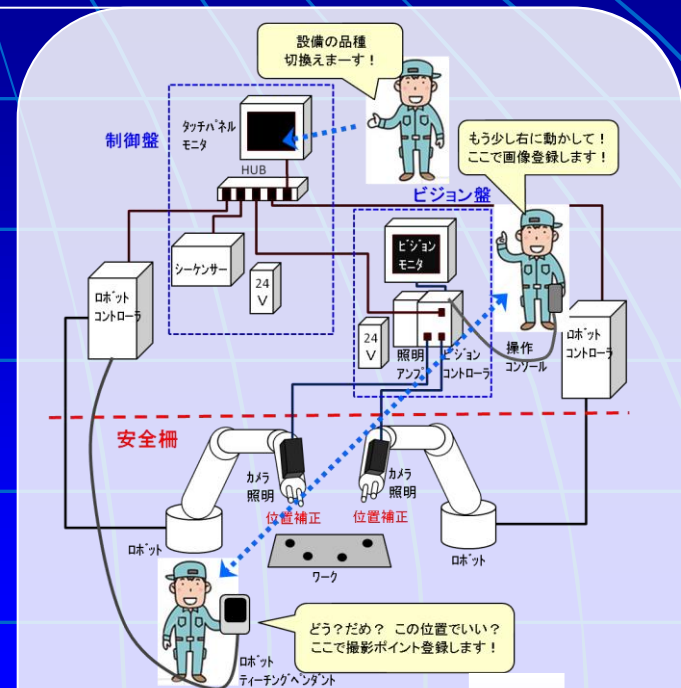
設備の品種
切換えまーす！

制御盤

タッチパネル
モニタ

HUB

もう少し右に動かして！
ここで画像登録します！

ビジョン盤

ビジョン
モニタ

シーケンサー

24
V

ロボット
コントローラ

24
V

照明
アンプ

ビジョン
コントローラ

操作
コンソール

ロボット
コントローラ

安全柵

カメラ
照明

カメラ
照明

位置補正

位置補正

ロボット

ワーク

ロボット

どう？だめ？ この位置でいい？
ここで撮影ポイント登録します！

ロボット
ティーチングペンダント